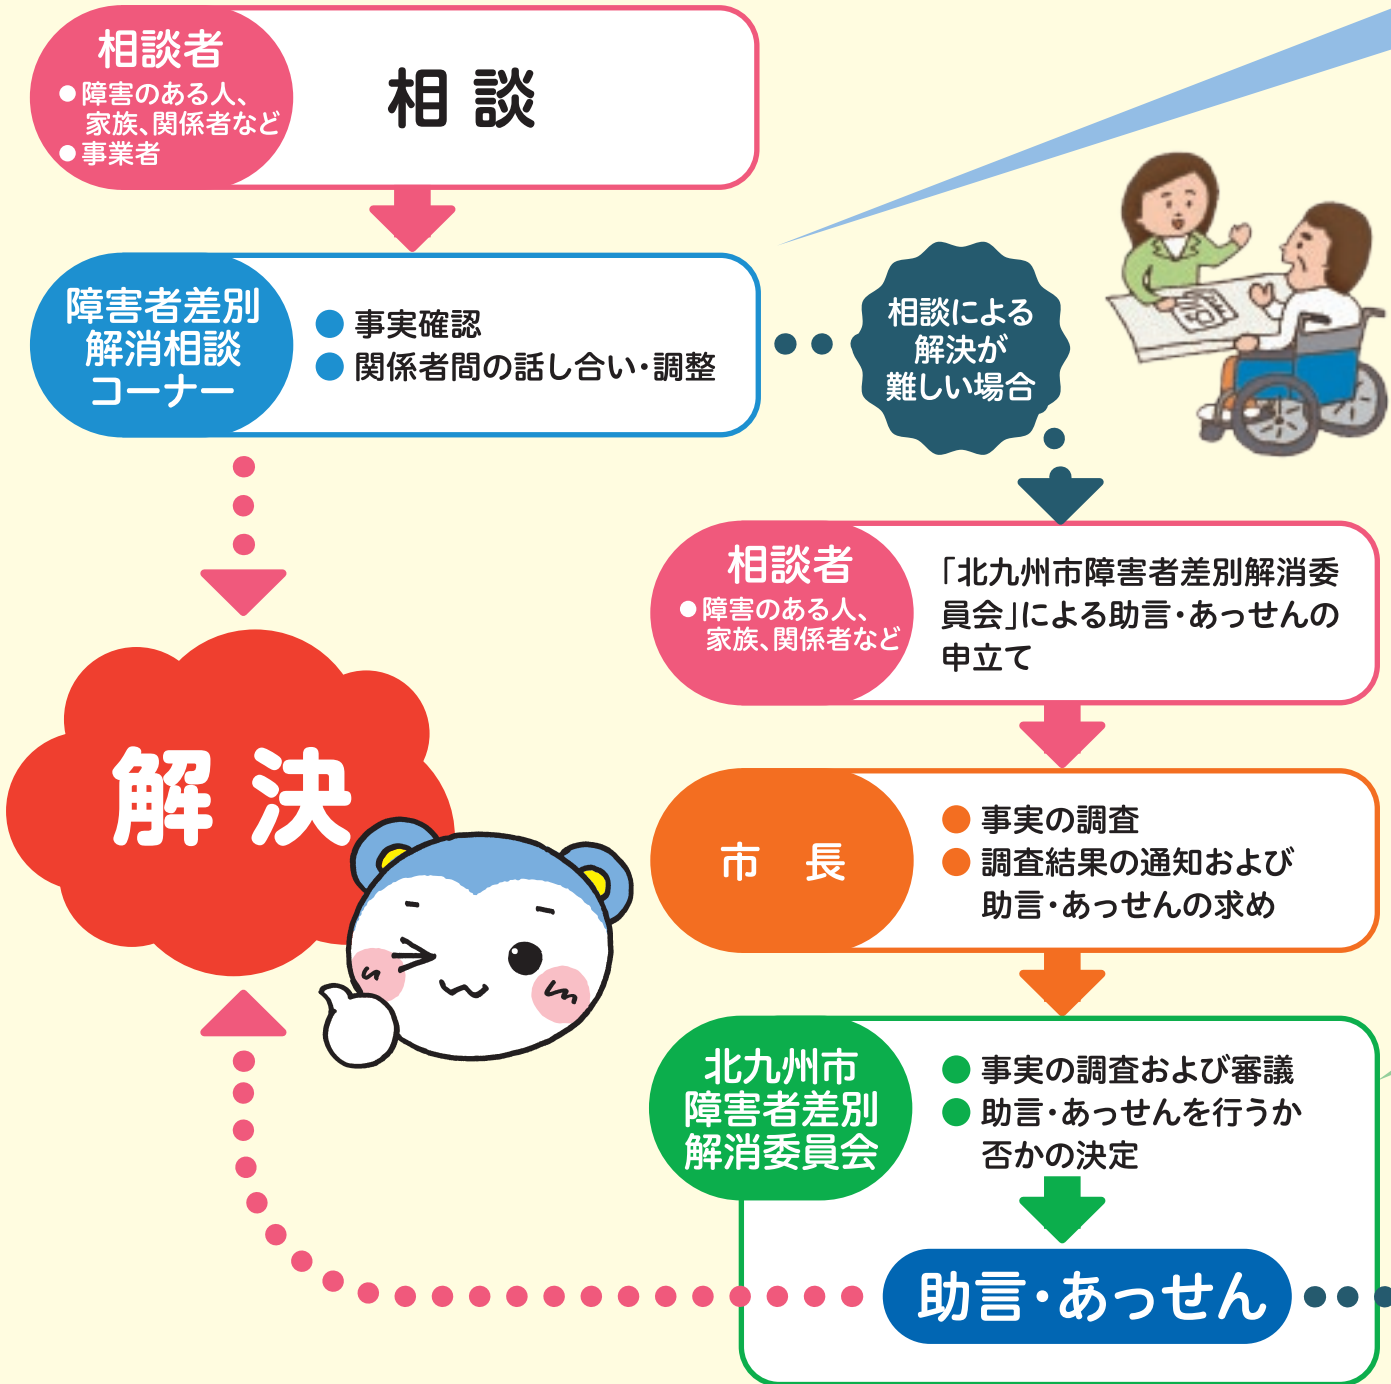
相談者
●障害のある人、家族、関係者など
●事業者

相 談

障害者差別解消相談コーナー

● 事実確認
● 関係者間の話し合い・調整

相談による解決が難しい場合

解 決

相談者
●障害のある人、家族、関係者など

「北九州市障害者差別解消委員会」による助言・あっせんの申立て

市 長

● 事実の調査
● 調査結果の通知および助言・あっせんの求め

北九州市障害者差別解消委員会

● 事実の調査および審議
● 助言・あっせんを行うか否かの決定

助言・あっせん